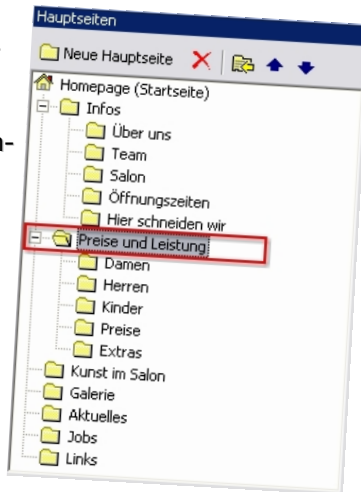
Hauptseiten

Neue Hauptseite

Homepage (Startseite)
Infos
Über uns
Team
Salon
Öffnungszeiten
Hier schneiden wir
Preise und Leistung
Damen
Herren
Kinder
Preise
Extras
Kunst im Salon
Galerie
Aktuelles
Jobs
Links